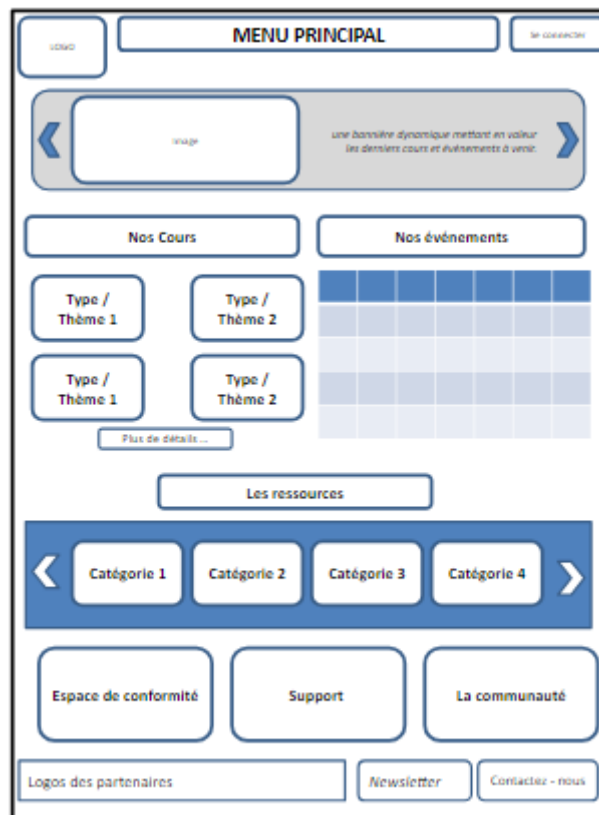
LOGO

MENU PRINCIPAL

Se connecter

image

une bannière dynamique mettant en valeur les derniers cours et événements à venir.

Nos Cours

Nos événements

Type / Thème 1

Type / Thème 2

Type / Thème 1

Type / Thème 2

Plus de détails ...

Les ressources

Catégorie 1

Catégorie 2

Catégorie 3

Catégorie 4

Espace de conformité

Support

La communauté

Logos des partenaires

Newsletter

Contactez - nous